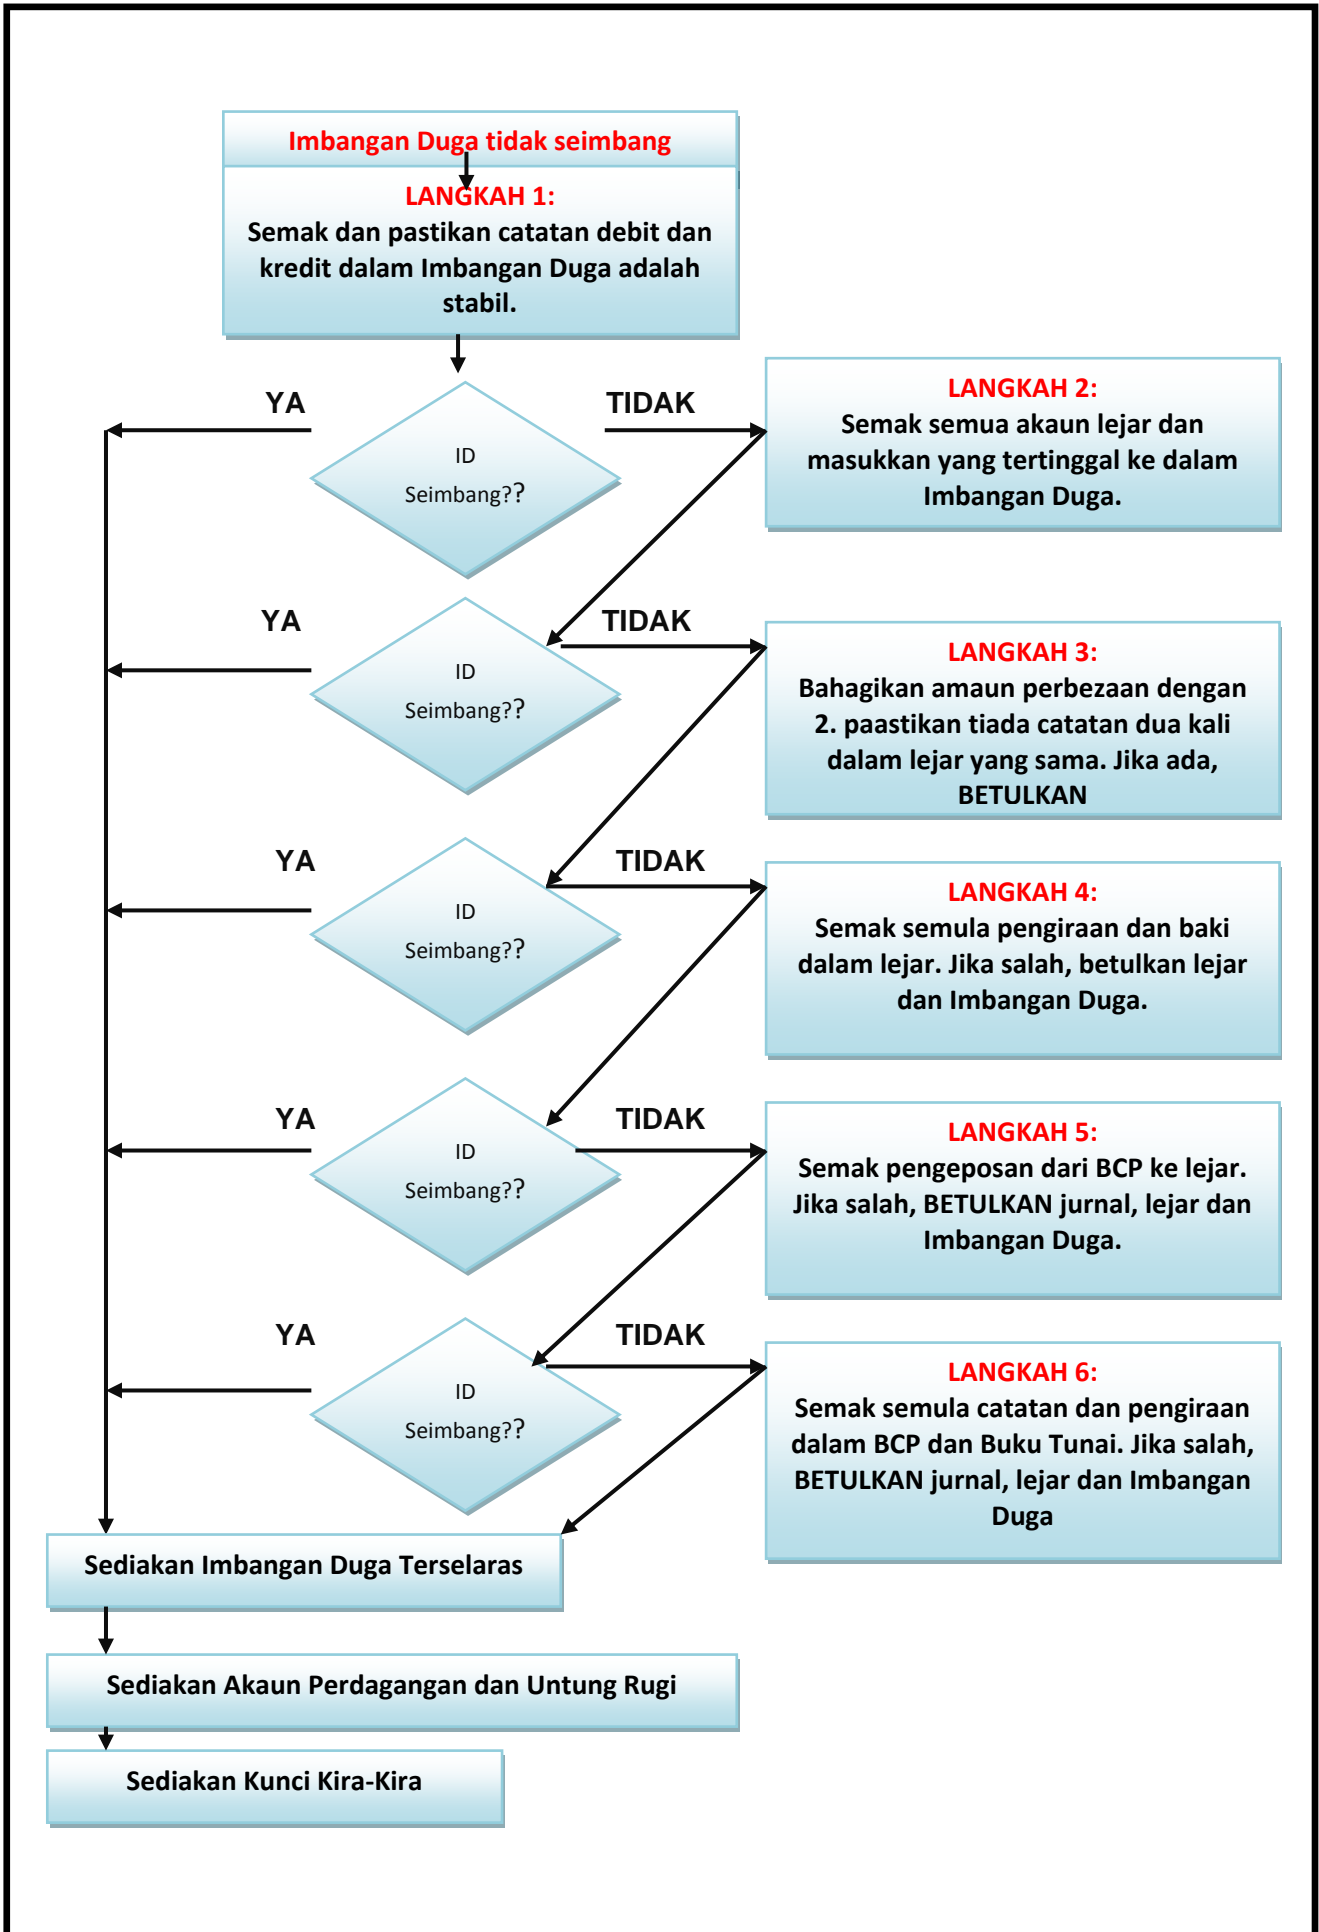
Imbangan Duga tidak seimbang

LANGKAH 1:
Semak dan pastikan catatan debit dan kredit dalam Imbangan Duga adalah stabil.

YA

ID Seimbang??

TIDAK

LANGKAH 2:
Semak semua akaun lejar dan masukkan yang tertinggal ke dalam Imbangan Duga.

YA

ID Seimbang??

TIDAK

LANGKAH 3:
Bahagikan amaun perbezaan dengan 2. paastikan tiada catatan dua kali dalam lejar yang sama. Jika ada, BETULKAN

YA

ID Seimbang??

TIDAK

LANGKAH 4:
Semak semula pengiraan dan baki dalam lejar. Jika salah, betulkan lejar dan Imbangan Duga.

YA

ID Seimbang??

TIDAK

LANGKAH 5:
Semak pengeposan dari BCP ke lejar. Jika salah, BETULKAN jurnal, lejar dan Imbangan Duga.

YA

ID Seimbang??

TIDAK

LANGKAH 6:
Semak semula catatan dan pengiraan dalam BCP dan Buku Tunai. Jika salah, BETULKAN jurnal, lejar dan Imbangan Duga

Sediakan Imbangan Duga Terselaras

Sediakan Akaun Perdagangan dan Untung Rugi

Sediakan Kunci Kira-Kira